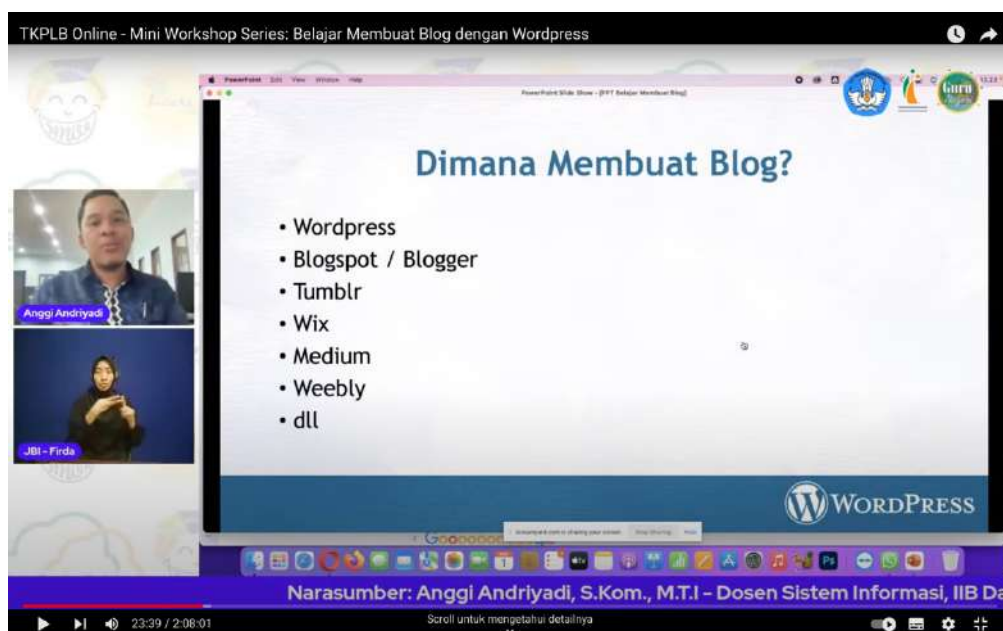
TKPLB Online - Mini Workshop Series: Belajar Membuat Blog dengan Wordpress

PowerPoint Slide Show - [PPT Belajar Membuat Blog]

Guru

Dimana Membuat Blog?

• Wordpress
• Blogspot / Blogger
• Tumblr
• Wix
• Medium
• Weebly
• dll

WordPress

Anggi Andriyadi

JBI - Firda

Narasumber: Anggi Andriyadi, S.Kom., M.T.I - Dosen Sistem Informasi, IIB Da

23:39 / 2:08:01

Scroll untuk mengetahui detailnya